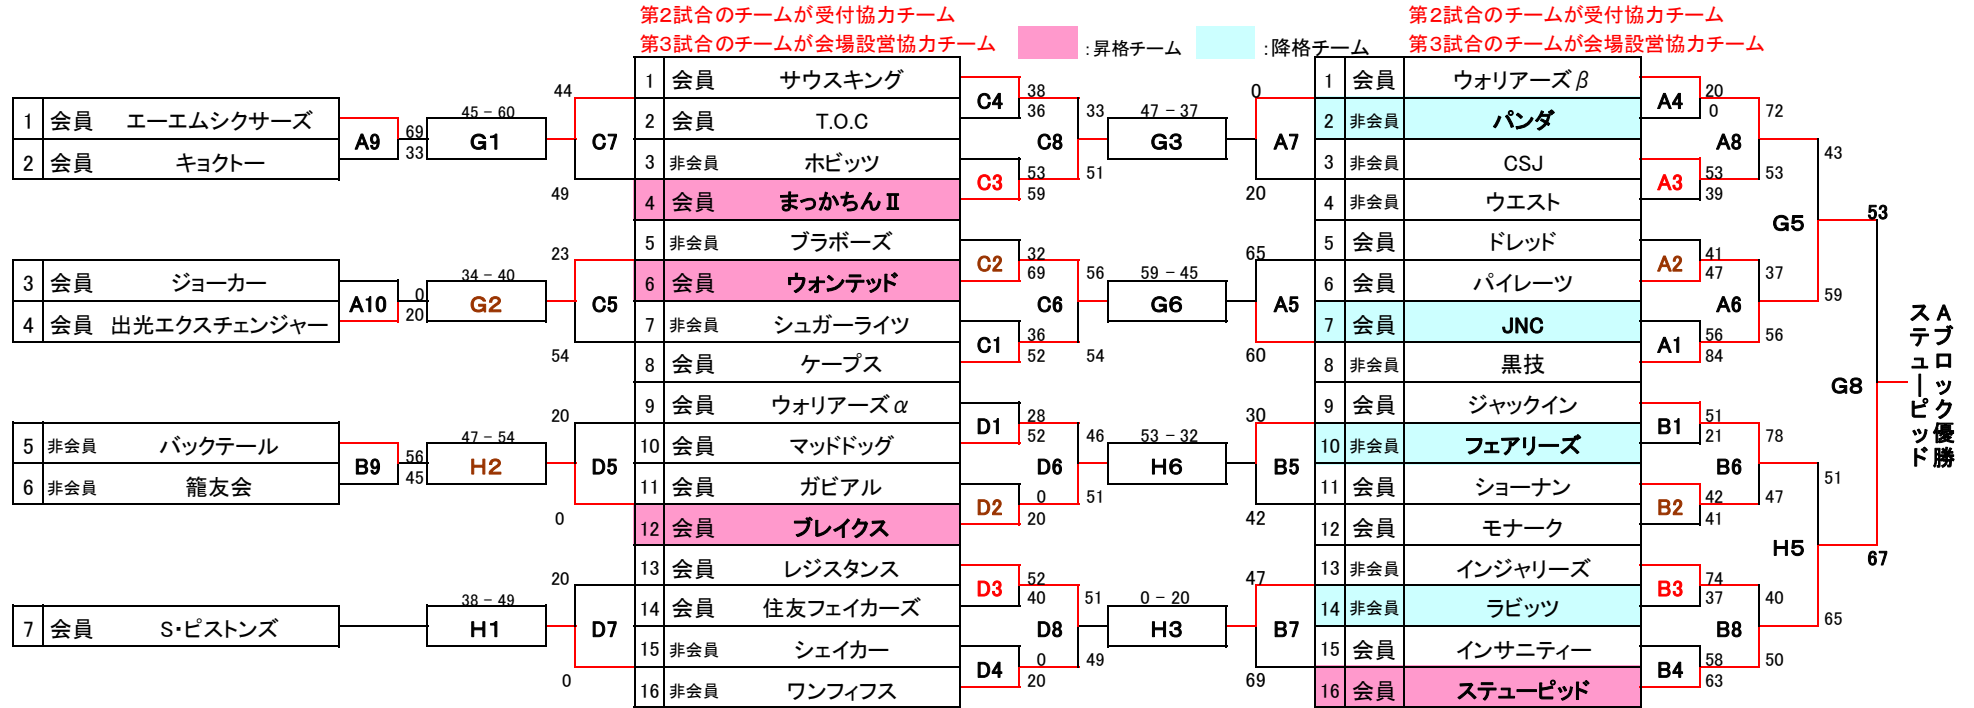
第2試合のチームが受付協力チーム
第3試合のチームが会場設営協力チーム

:昇格チーム :降格チーム

第2試合のチームが受付協力チーム
第3試合のチームが会場設営協力チーム

| 1 | 会員 | エーエムシクサーズ |
|---|---|---|
| 2 | 会員 | キョクトー |

A9 69 33 45 − 60 G1 44 C7 49

| 3 | 会員 | ジョーカー |
|---|---|---|
| 4 | 会員 | 出光エクスチェンジャー |

A10 0 20 34 − 40 G2 23 C5 54

| 5 | 非会員 | バックテール |
|---|---|---|
| 6 | 非会員 | 籠友会 |

B9 56 45 47 − 54 H2 20 D5 0

| 7 | 会員 | S･ピストンズ |
|---|---|---|

38 − 49 H1 20 D7 0

| 1 | 会員 | サウスキング |
|---|---|---|
| 2 | 会員 | T.O.C |
| 3 | 非会員 | ホビッツ |
| 4 | 会員 | まっかちんⅡ |
| 5 | 非会員 | ブラボーズ |
| 6 | 会員 | ウォンテッド |
| 7 | 非会員 | シュガーライツ |
| 8 | 会員 | ケープス |
| 9 | 会員 | ウォリアーズα |
| 10 | 会員 | マッドドッグ |
| 11 | 会員 | ガビアル |
| 12 | 会員 | ブレイクス |
| 13 | 会員 | レジスタンス |
| 14 | 会員 | 住友フェイカーズ |
| 15 | 非会員 | シェイカー |
| 16 | 非会員 | ワンフィフス |

C4 38 36 C3 53 59 C8 33 51 47 − 37 G3
C2 32 69 C1 36 52 C6 56 54 59 − 45 G6
D1 28 52 D2 0 20 D6 46 51 53 − 32 H6
D3 52 40 D4 0 20 D8 51 49 0 − 20 H3

0 A7 20
65 A5 60
30 B5 42
47 B7 69

| 1 | 会員 | ウォリアーズβ |
|---|---|---|
| 2 | 非会員 | パンダ |
| 3 | 非会員 | CSJ |
| 4 | 非会員 | ウエスト |
| 5 | 会員 | ドレッド |
| 6 | 会員 | パイレーツ |
| 7 | 会員 | JNC |
| 8 | 非会員 | 黒技 |
| 9 | 会員 | ジャックイン |
| 10 | 非会員 | フェアリーズ |
| 11 | 会員 | ショーナン |
| 12 | 会員 | モナーク |
| 13 | 非会員 | インジャリーズ |
| 14 | 非会員 | ラビッツ |
| 15 | 会員 | インサニティー |
| 16 | 会員 | ステューピッド |

A4 20 0 A3 53 39 A8 72 53
A2 41 47 A1 56 84 A6 37 56
B1 51 21 B2 42 41 B6 78 47
B3 74 37 B4 58 63 B8 40 50

43 G5 59 53
51 H5 65 67
G8

Aブロック優勝 ステューピッド